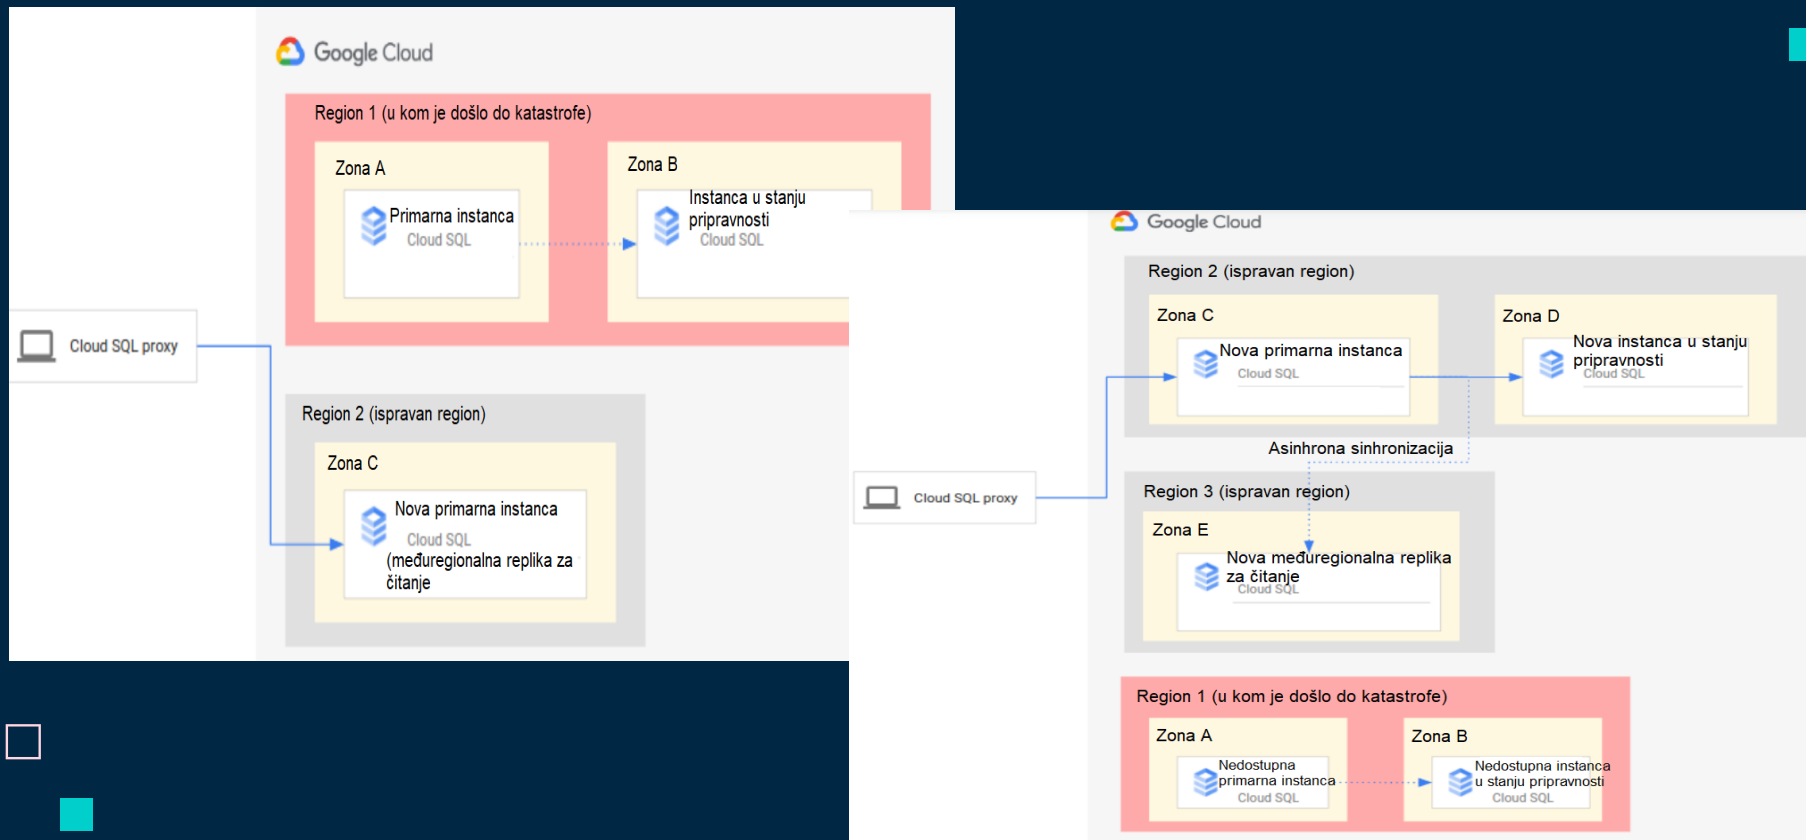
Google Cloud

Region 1 (u kom je došlo do katastrofe)

Zona A

Primarna instanca
Cloud SQL

Zona B

Instanca u stanju pripravnosti
Cloud SQL

Cloud SQL proxy

Region 2 (ispravan region)

Zona C

Nova primarna instanca
Cloud SQL
(međuregionalna replika za čitanje

Google Cloud

Region 2 (ispravan region)

Zona C

Nova primarna instanca
Cloud SQL

Zona D

Nova instanca u stanju pripravnosti
Cloud SQL

Asinhrona sinhronizacija

Cloud SQL proxy

Region 3 (ispravan region)

Zona E

Nova međuregionalna replika za čitanje
Cloud SQL

Region 1 (u kom je došlo do katastrofe)

Zona A

Nedostupna primarna instanca
Cloud SQL

Zona B

Nedostupna instanca u stanju pripravnosti
Cloud SQL